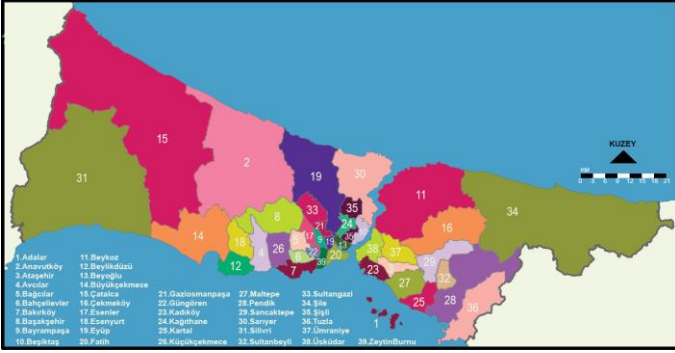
KUZEY

KM
0 3 6 9 12 15 18 21

15
2
31
19
30
11
34
33
35
21
24
16
14
8
18
26
17
9
13
38
37
12
4
3
6
10
20
39
29
32
7
23
27
25
28
36
1

1.Adalar
2.Arnavutköy
3.Ataşehir
4.Avcılar
5.Bağcılar
6.Bahçelievler
7.Bakırköy
8.Başakşehir
9.Bayrampaşa
10.Beşiktaş

11.Beykoz
12.Beylikdüzü
13.Beyoğlu
14.Büyükçekmece
15.Çatalca
16.Çekmeköy
17.Esenler
18.Esenyurt
19.Eyüp
20.Fatih

21.Gaziosmanpaşa
22.Güngören
23.Kadıköy
24.Kağıthane
25.Kartal
26.Küçükçekmece

27.Maltepe
28.Pendik
29.Sancaktepe
30.Sarıyer
31.Silivri
32.Sultanbeyli

33.Sultangazi
34.Şile
35.Şişli
36.Tuzla
37.Ümraniye
38.Üsküdar

39.ZeytinBurnu